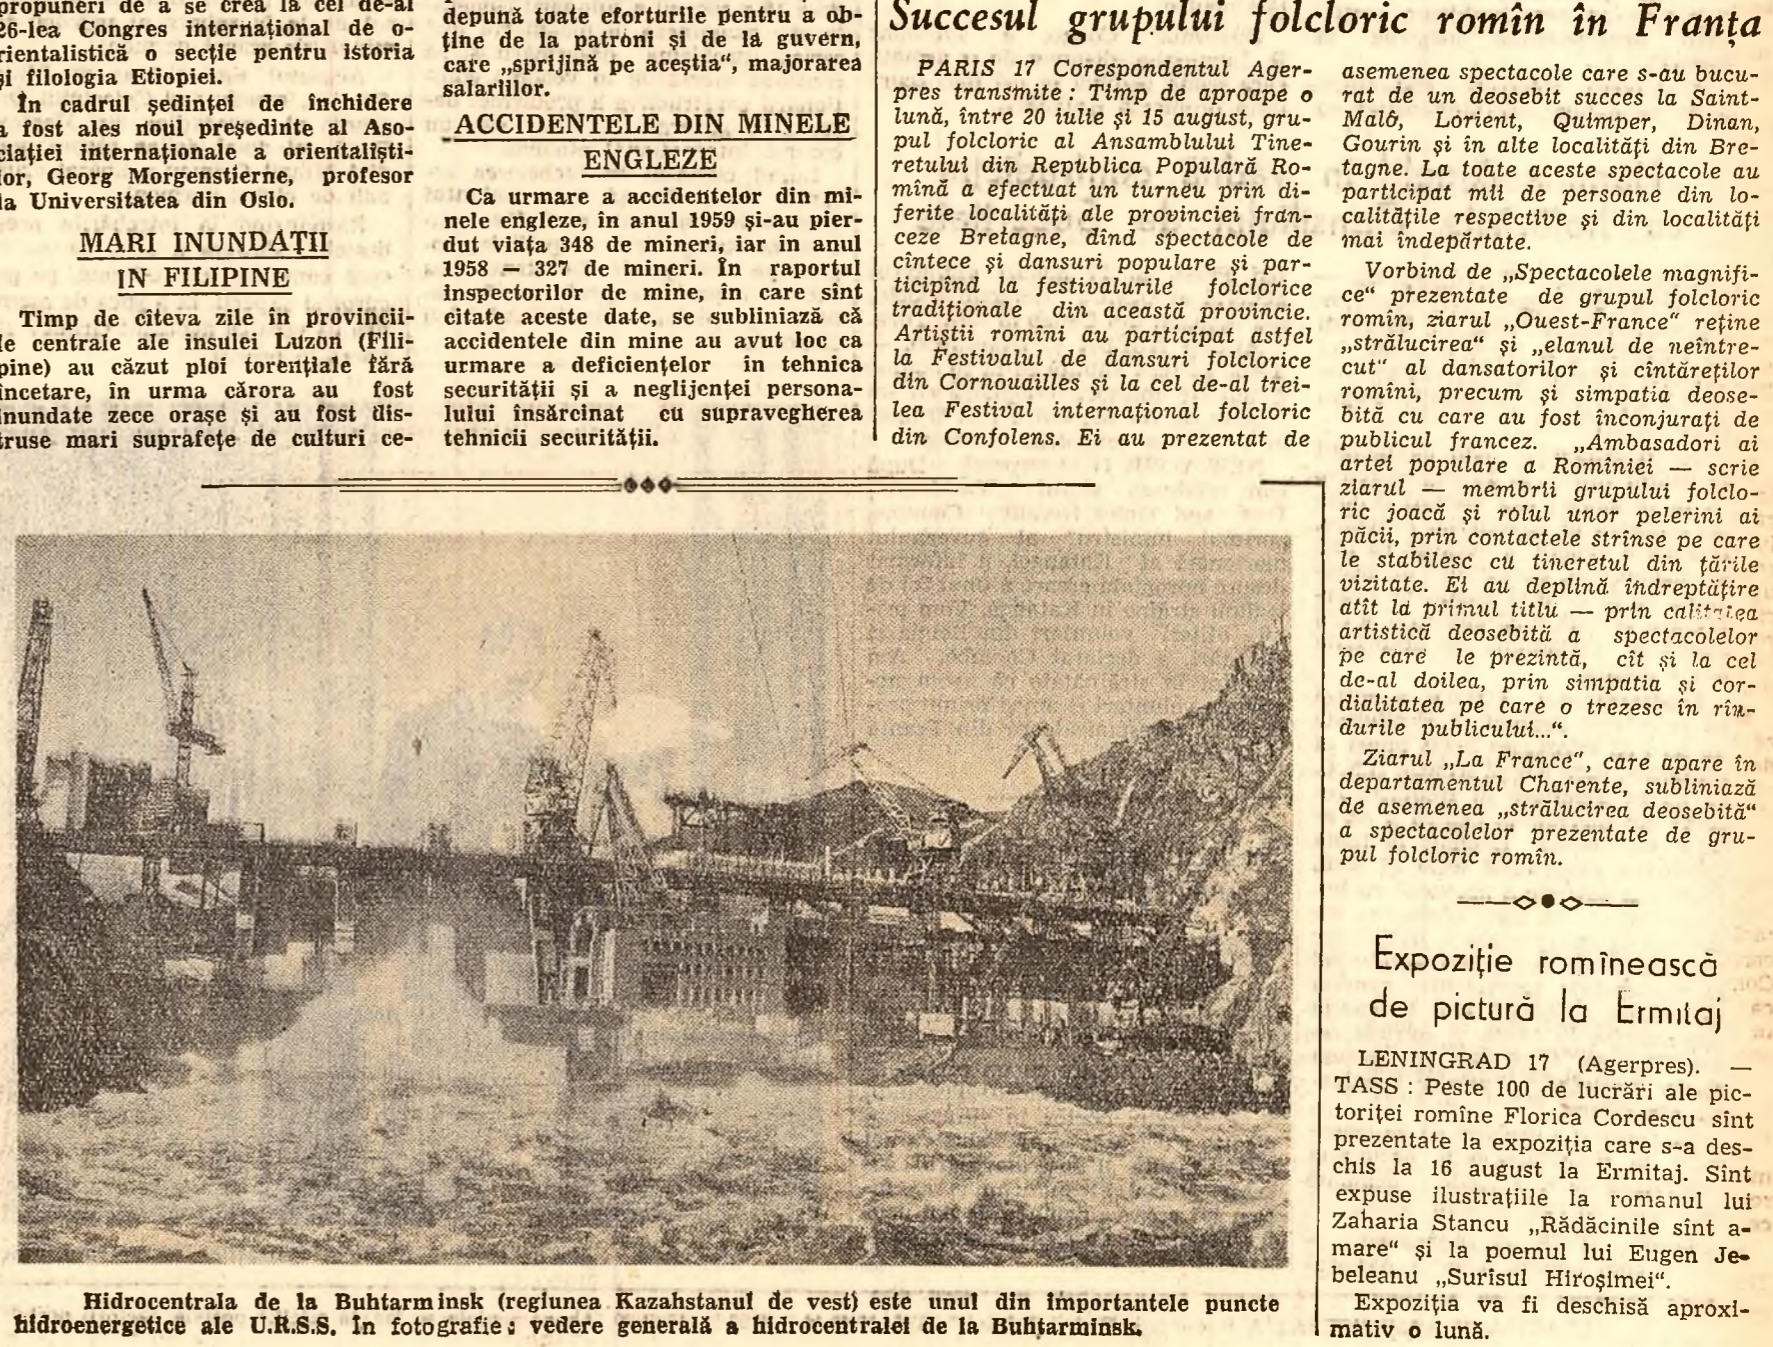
propuneri de a se crea la cel de-al 26-lea Congres internațional de orientalistică o secție pentru istoria și filologia Etiopiei.

În cadrul ședinței de închidere a fost ales noul președinte al Asociației internaționale a orientaliștilor, Georg Morgenstierne, profesor la Universitatea din Oslo.

MARI INUNDAȚII IN FILIPINE

Timp de cîteva zile în provinciile centrale ale insulei Luzon (Filipine) au căzut ploi torențiale fără încetare, în urma cărora au fost inundate zece orașe și au fost distruse mari suprafețe de culturi ce-

depună toate eforturile pentru a obține de la patroni și de la guvern, care „sprijină pe aceștia", majorarea salariilor.

ACCIDENTELE DIN MINELE ENGLEZE

Ca urmare a accidentelor din minele engleze, în anul 1959 și-au pierdut viața 348 de mineri, iar în anul 1958 — 327 de mineri. În raportul inspectorilor de mine, în care sînt citate aceste date, se subliniază că accidentele din mine au avut loc ca urmare a deficiențelor în tehnica securității și a neglijenței personalului însărcinat cu supravegherea tehnicii securității.

Succesul grupului folcloric romîn în Franța

PARIS 17 Corespondentul Agerpres transmite: Timp de aproape o lună, între 20 iulie și 15 august, grupul folcloric al Ansamblului Tineretului din Republica Populară Romînă a efectuat un turneu prin diferite localități ale provinciei franceze Bretagne, dînd spectacole de cîntece și dansuri populare și participînd la festivalurile folclorice tradiționale din această provincie. Artiștii romîni au participat astfel la Festivalul de dansuri folclorice din Cornouailles și la cel de-al treilea Festival internațional folcloric din Confolens. Ei au prezentat de asemenea spectacole care s-au bucurat de un deosebit succes la Saint-Malô, Lorient, Quimper, Dinan, Gourin și în alte localități din Bretagne. La toate aceste spectacole au participat mii de persoane din localitățile respective și din localități mai îndepărtate.

Vorbind de „Spectacolele magnifice" prezentate de grupul folcloric romîn, ziarul „Ouest-France" reține „strălucirea" și „elanul de neîntrecut" al dansatorilor și cîntăreților romîni, precum și simpatia deosebită cu care au fost înconjurați de publicul francez. „Ambasadori ai artei populare a Romîniei — scrie ziarul — membrii grupului folcloric joacă și rolul unor pelerini ai păcii, prin contactele strînse pe care le stabilesc cu tineretul din țările vizitate. Ei au deplină îndreptățire atît la primul titlu — prin calitatea artistică deosebită a spectacolelor pe care le prezintă, cît și la cel de-al doilea, prin simpatia și cordialitatea pe care o trezesc în rîndurile publicului...".

Ziarul „La France", care apare în departamentul Charente, subliniază de asemenea „strălucirea deosebită" a spectacolelor prezentate de grupul folcloric romîn.

Hidrocentrala de la Buhtarminsk (regiunea Kazahstanul de vest) este unul din importantele puncte hidroenergetice ale U.R.S.S. În fotografie: vedere generală a hidrocentralei de la Buhtarminsk.

Expoziție romînească de pictură la Ermitaj

LENINGRAD 17 (Agerpres). — TASS: Peste 100 de lucrări ale pictoriței romîne Florica Cordescu sînt prezentate la expoziția care s-a deschis la 16 august la Ermitaj. Sînt expuse ilustrațiile la romanul lui Zaharia Stancu „Rădăcinile sînt amare" și la poemul lui Eugen Jebeleanu „Surîsul Hiroșimei".

Expoziția va fi deschisă aproximativ o lună.